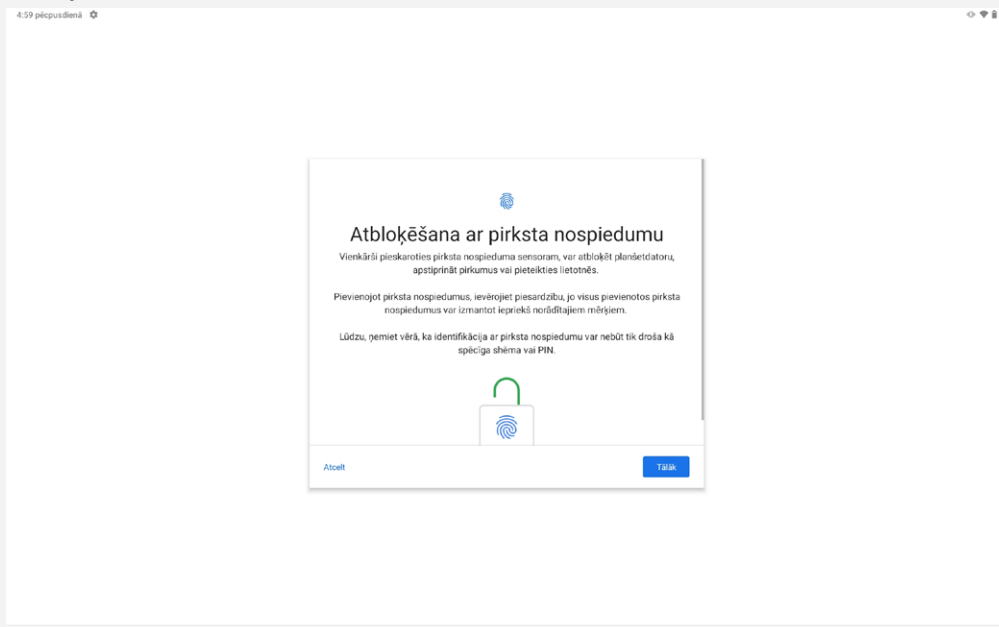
4:59 pēcpusdienā

Atbloķēšana ar pirksta nospiedumu

Vienkārši pieskaroties pirksta nospieduma sensoram, var atbloķēt planšetdatoru, apstiprināt pirkumus vai pieteikties lietotnēs.

Pievienojot pirksta nospiedumus, ievērojiet piesardzību, jo visus pievienotos pirksta nospiedumus var izmantot iepriekš norādītajiem mērķiem.

Lūdzu, ņemiet vērā, ka identifikācija ar pirksta nospiedumu var nebūt tik droša kā spēcīga shēma vai PIN.

Atcelt

Tālāk